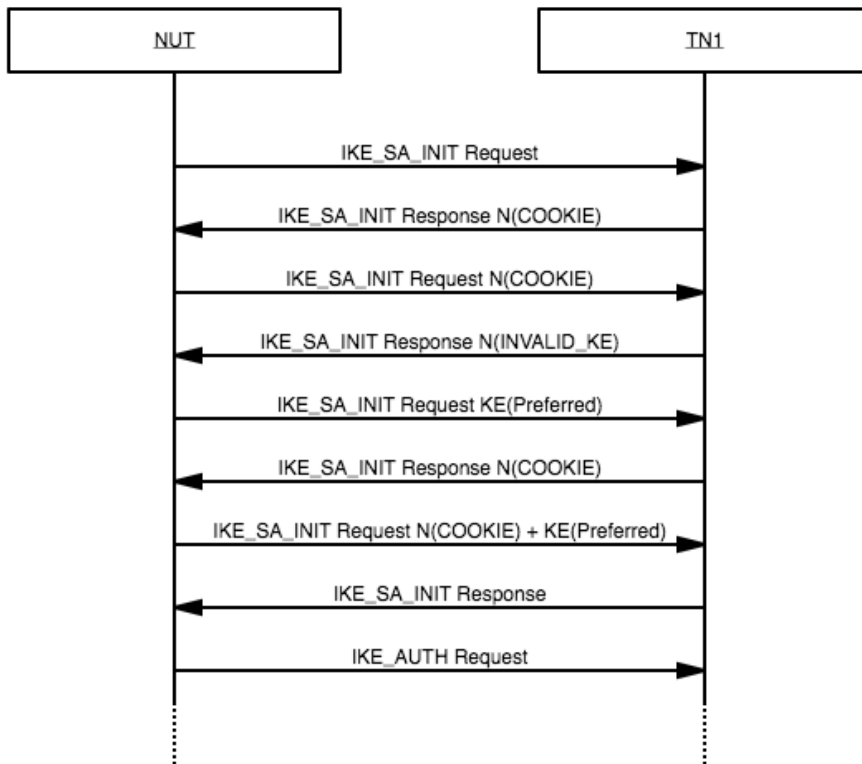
NUT

TN1

IKE_SA_INIT Request

IKE_SA_INIT Response N(COOKIE)

IKE_SA_INIT Request N(COOKIE)

IKE_SA_INIT Response N(INVALID_KE)

IKE_SA_INIT Request KE(Preferred)

IKE_SA_INIT Response N(COOKIE)

IKE_SA_INIT Request N(COOKIE) + KE(Preferred)

IKE_SA_INIT Response

IKE_AUTH Request